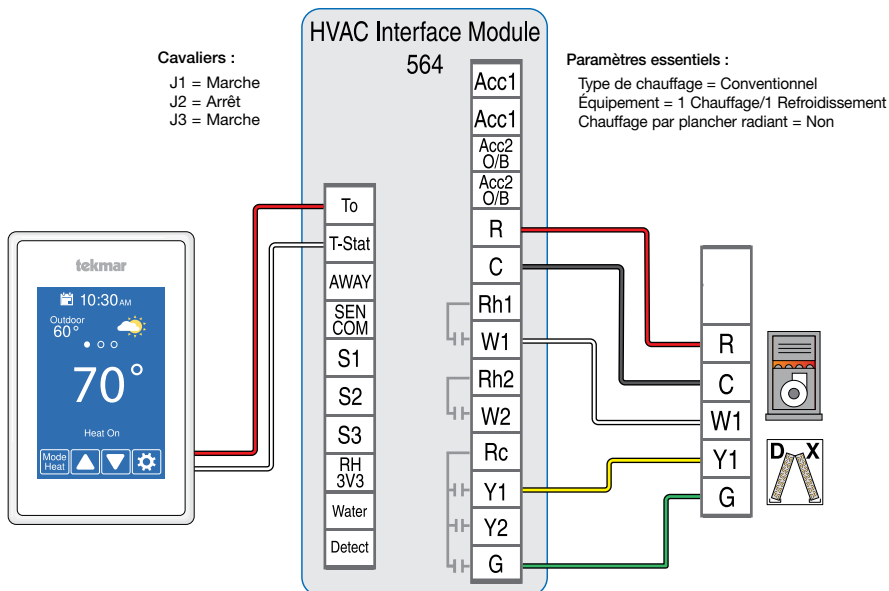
HVAC Interface Module
564

Cavaliers :
J1 = Marche
J2 = Arrêt
J3 = Marche

Paramètres essentiels :
Type de chauffage = Conventionnel
Équipement = 1 Chauffage/1 Refroidissement
Chauffage par plancher radiant = Non

tekmar
10:30 AM
Outdoor 60°
70°
Heat On
Mode Heat

To
T-Stat
AWAY
SEN COM
S1
S2
S3
RH 3V3
Water
Detect

Acc1
Acc1
Acc2 O/B
Acc2 O/B
R
C
Rh1
W1
Rh2
W2
Rc
Y1
Y2
G

R
C
W1
Y1
G

D X